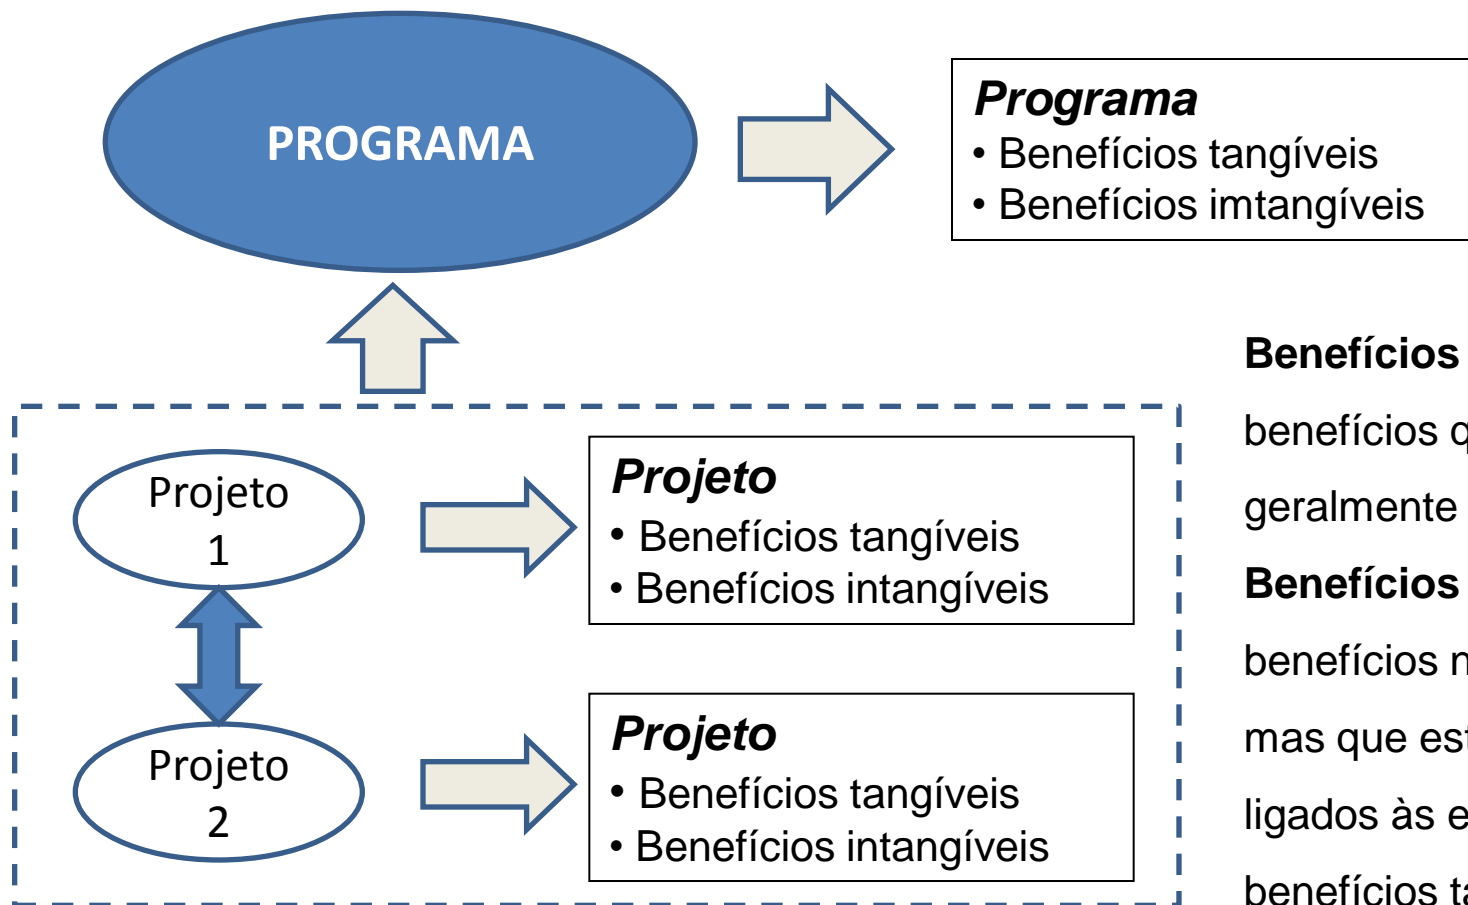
PROGRAMA

**Programa**
• Benefícios tangíveis
• Benefícios imtangíveis

Projeto 1

**Projeto**
• Benefícios tangíveis
• Benefícios intangíveis

Projeto 2

**Projeto**
• Benefícios tangíveis
• Benefícios intangíveis

**Benefícios** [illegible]
benefícios q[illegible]
geralmente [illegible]
**Benefícios** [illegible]
benefícios n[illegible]
mas que est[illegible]
ligados às e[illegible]
benefícios t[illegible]